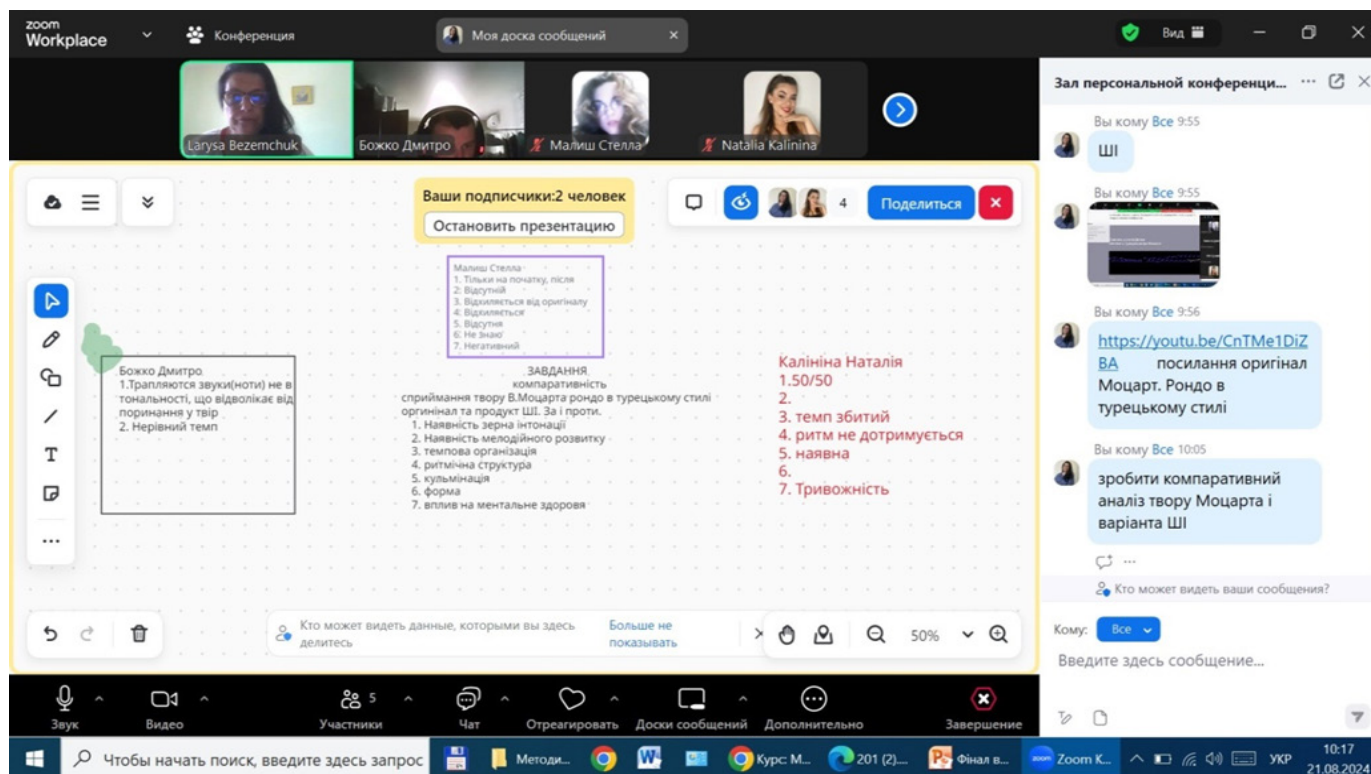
zoom Workplace
Конференция
Моя доска сообщений
Вид

Larysa Bezemchuk
Божко Дмитро
Малиш Стелла
Natalia Kalinina

Ваши подписчики:2 человек
Остановить презентацию
4
Поделиться

Малиш Стелла
1. Тільки на початку, після
2. Відсутній
3. Відхиляється від оригіналу
4. Відхиляється
5. Відсутня
6. Не знаю
7. Негативний

Божко Дмитро
1.Трапляются звуки(ноти) не в тональності, що відволікає від поринання у твір
2. Нерівний темп

ЗАВДАННЯ
компаративність
сприймання твору В.Моцарта рондо в турецькому стилі оргинінал та продукт ШІ. За і проти.
1. Наявність зерна інтонації
2. Наявність мелодійного розвитку
3. темпова організація
4. ритмічна структура
5. кульмінація
6. форма
7. вплив на ментальне здоровя

Калініна Наталія
1.50/50
2.
3. темп збитий
4. ритм не дотримується
5. наявна
6.
7. Тривожність

Кто может видеть данные, которыми вы здесь делитесь
Больше не показывать
50%

Зал персональной конференци...
Вы кому Все 9:55
ШІ
Вы кому Все 9:55
Вы кому Все 9:56
https://youtu.be/CnTMe1DiZBA посилання оригінал Моцарт. Рондо в турецькому стилі
Вы кому Все 10:05
зробити компаративний аналіз твору Моцарта і варіанта ШІ
Кто может видеть ваши сообщения?
Кому: Все
Введите здесь сообщение...

Звук
Видео
5
Участники
Чат
Отреагировать
Доски сообщений
Дополнительно
Завершение

Чтобы начать поиск, введите здесь запрос
Методи...
Курс: М...
201 (2)...
Фінал в...
Zoom К...
УКР
10:17
21.08.2024